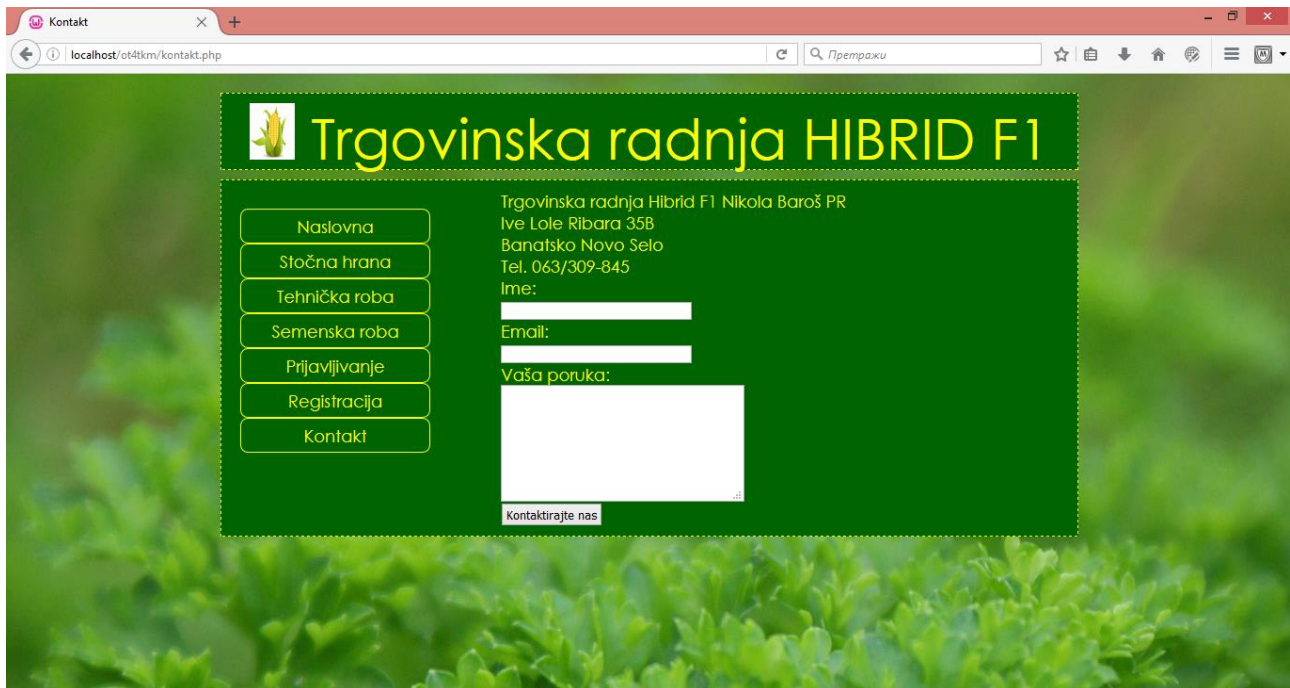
Kontakt

localhost/ot4tkm/kontakt.php

Претражи

Trgovinska radnja HIBRID F1

Naslovna
Stočna hrana
Tehnička roba
Semenska roba
Prijavljivanje
Registracija
Kontakt

Trgovinska radnja Hibrid F1 Nikola Baroš PR
Ive Lole Ribara 35B
Banatsko Novo Selo
Tel. 063/309-845
Ime:
Email:
Vaša poruka:
Kontaktirajte nas